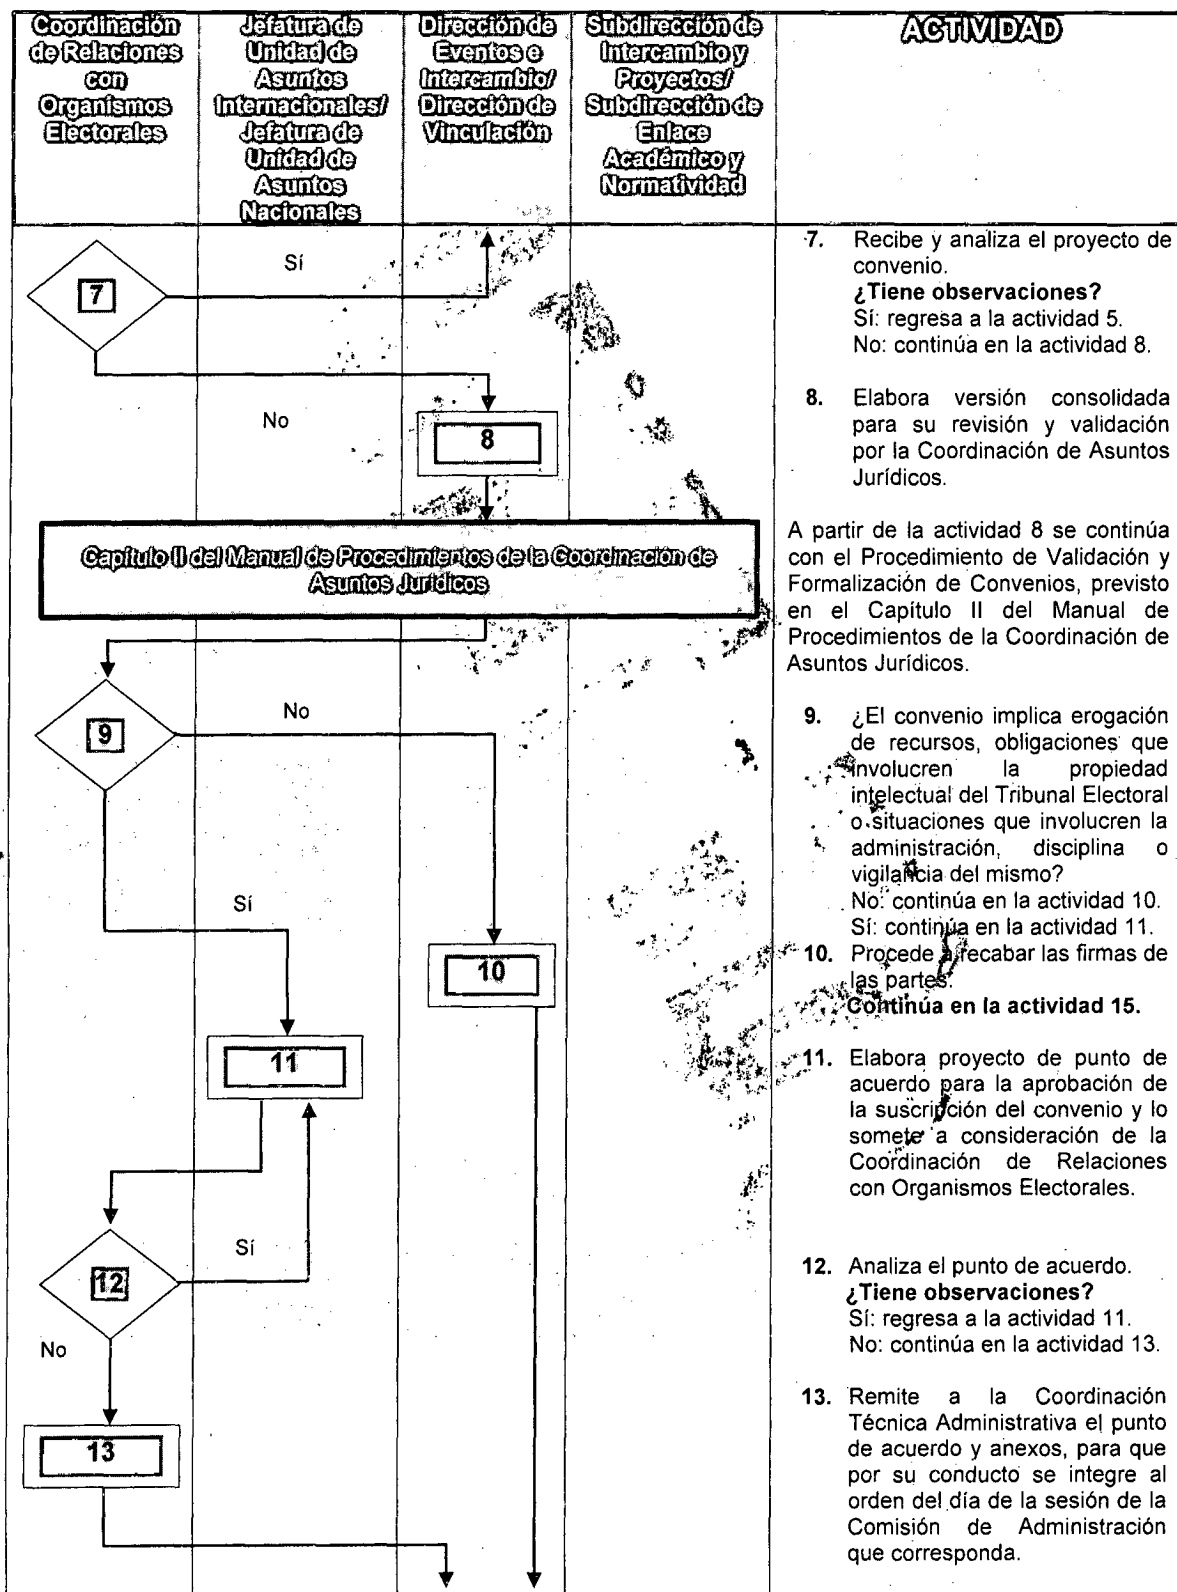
| Coordinación de Relaciones con Organismos Electorales | Jefatura de Unidad de Asuntos Internacionales/ Jefatura de Unidad de Asuntos Nacionales | Dirección de Eventos e Intercambio/ Dirección de Vinculación | Subdirección de Intercambio y Proyectos/ Subdirección de Enlace Académico y Normatividad | ACTIVIDAD |
|---|---|---|---|---|

7

Sí

No

8

Capítulo II del Manual de Procedimientos de la Coordinación de Asuntos Jurídicos

9

No

Sí

10

11

Sí

12

No

13

7. Recibe y analiza el proyecto de convenio.
¿Tiene observaciones?
Sí: regresa a la actividad 5.
No: continúa en la actividad 8.

8. Elabora versión consolidada para su revisión y validación por la Coordinación de Asuntos Jurídicos.

A partir de la actividad 8 se continúa con el Procedimiento de Validación y Formalización de Convenios, previsto en el Capítulo II del Manual de Procedimientos de la Coordinación de Asuntos Jurídicos.

9. ¿El convenio implica erogación de recursos, obligaciones que involucren la propiedad intelectual del Tribunal Electoral o situaciones que involucren la administración, disciplina o vigilancia del mismo?
No: continúa en la actividad 10.
Sí: continúa en la actividad 11.

10. Procede a recabar las firmas de las partes.
Continúa en la actividad 15.

11. Elabora proyecto de punto de acuerdo para la aprobación de la suscripción del convenio y lo somete a consideración de la Coordinación de Relaciones con Organismos Electorales.

12. Analiza el punto de acuerdo.
¿Tiene observaciones?
Sí: regresa a la actividad 11.
No: continúa en la actividad 13.

13. Remite a la Coordinación Técnica Administrativa el punto de acuerdo y anexos, para que por su conducto se integre al orden del día de la sesión de la Comisión de Administración que corresponda.